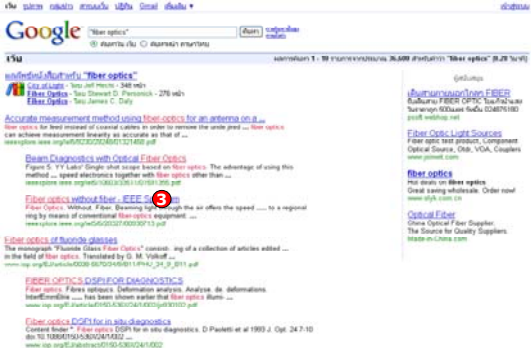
เว็บ รูปภาพ กลุ่มข่าว สารบบเว็บ Gmail เพิ่มเติม ▾ ลงชื่อเข้าใช้

Google "fiber optics" ค้นหา การค้นหาขั้นสูง ค่ากำหนด

◉ ค้นหาเว็บ ○ ค้นหาหน้า ภาษาไทย

เว็บ ผลการค้นหา 1 - 10 จากทั้งหมดประมาณ 36,600 สำหรับคำว่า "fiber optics" (0.20 วินาที)

ผลลัพธ์หนังสือสำหรับ "fiber optics"

Ciba ad Light - โดย Jeff Hecht - 348 หน้า
Fiber Optics - โดย Stewart D. Personick - 276 หน้า
Fiber Optics - โดย James D. Daly

Accurate measurement method using fiber-optics for an antenna on a ...
fiber optics for feed instead of coaxial cables in order to remove the undesired ... fiber optics can achieve measurement linearity as accurate as that of ...
ieeexplore.ieee.org/iel5/8230/26486/01321458.pdf

Beam Diagnostics with Optical Fiber Optics
Figure 5. YY Labs' Single shot scope based on fiber optics. The advantage of using this method ... speed electronics together with fiber optics other than ...
ieeexplore.ieee.org/iel5/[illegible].pdf

Fiber optics without fiber - IEEE Spectrum
Fiber Optics Without Fiber. Beaming light through the air offers the speed ..... to a regional ring by means of conventional fiber-optics equipment. ...
ieeexplore.ieee.org/iel5/6/20327/00939713.pdf

Fiber optics of fluoride glasses
The monograph "Fluoride Glass Fiber Optics" consists of a collection of articles edited ... in the field of fiber optics. G. M. Volkoff ...
www.iop.org/EJ/article/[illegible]

FIBER OPTICS DSPI FOR DIAGNOSTICS
Fiber optics. Fibres optiques. Deformation analysis. Analyse de deformations. InterfEmmEtrie ..... has been shown earlier that fiber optics illumi- ...
www.iop.org/EJ/abstract/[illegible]

Fiber optics DSPI for in situ diagnostics
Content finder *. Fiber optics DSPI for in situ diagnostics. D Paoletti et al 1993 J. Opt. 24 ...
www.iop.org/EJ/abstract/0150-536X/24/1/002

ลิงก์ผู้สนับสนุน

เส้นสายแสงเทคโนโลยี FIBER
จำหน่าย FIBER OPTICS ...
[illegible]

Fiber Optic Light Sources
Fiber optic test product, Component. Optical Source, OTDR, VOA, Couplers
www.joinwit.com

Hot deals on fiber optics
Great saving wholesale. Order now!
www.styk.com.cn

Optical Fiber
China Optical Fiber Supplier. The Source for Quality Suppliers.
Made-in-China.com